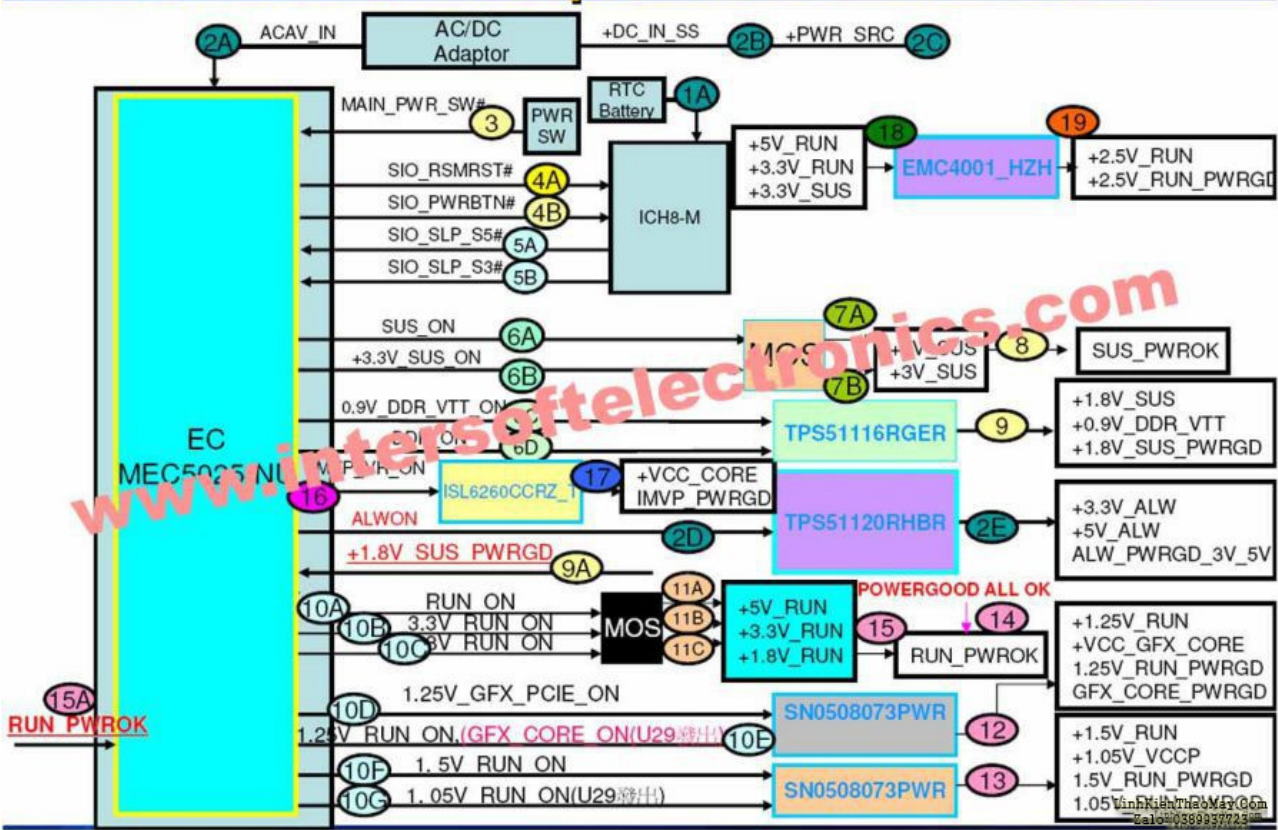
2A ACAV_IN AC/DC Adaptor +DC_IN_SS 2B +PWR_SRC 2C

RTC Battery 1A

MAIN_PWR_SW# 3 PWR SW

SIO_RSMRST# 4A
SIO_PWRBTN# 4B
SIO_SLP_S5# 5A
SIO_SLP_S3# 5B

ICH8-M

+5V_RUN
+3.3V_RUN
+3.3V_SUS

18 EMC4001_HZH 19

+2.5V_RUN
+2.5V_RUN_PWRGD

SUS_ON 6A
+3.3V_SUS_ON 6B

7A MOS 7B
+5V_SUS
+3V_SUS
8 SUS_PWROK

0.9V_DDR_VTT_ON
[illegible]DDR_ON 6D

TPS51116RGER 9
+1.8V_SUS
+0.9V_DDR_VTT
+1.8V_SUS_PWRGD

EC
MEC5025_NU
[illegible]P_VR_ON
16 ISL6260CCRZ_T 17
+VCC_CORE
IMVP_PWRGD

ALWON 2D TPS51120RHBR 2E
+3.3V_ALW
+5V_ALW
ALW_PWRGD_3V_5V

+1.8V_SUS_PWRGD 9A

POWERGOOD ALL OK

10A RUN_ON
10B 3.3V_RUN_ON
10C 1.8V_RUN_ON
MOS 11A 11B 11C
+5V_RUN
+3.3V_RUN
+1.8V_RUN
15 RUN_PWROK 14

+1.25V_RUN
+VCC_GFX_CORE
1.25V_RUN_PWRGD
GFX_CORE_PWRGD

15A
RUN_PWROK

10D 1.25V_GFX_PCIE_ON
1.25V_RUN_ON,(GFX_CORE_ON(U29發出) 10E
SN0508073PWR 12

+1.5V_RUN
+1.05V_VCCP
1.5V_RUN_PWRGD
1.05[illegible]

10F 1. 5V_RUN_ON
10G 1. 05V_RUN_ON(U29發出)
SN0508073PWR 13

www.intersoftelectronics.com

LinhKienThaoMay.Com
Zalo:0389937723